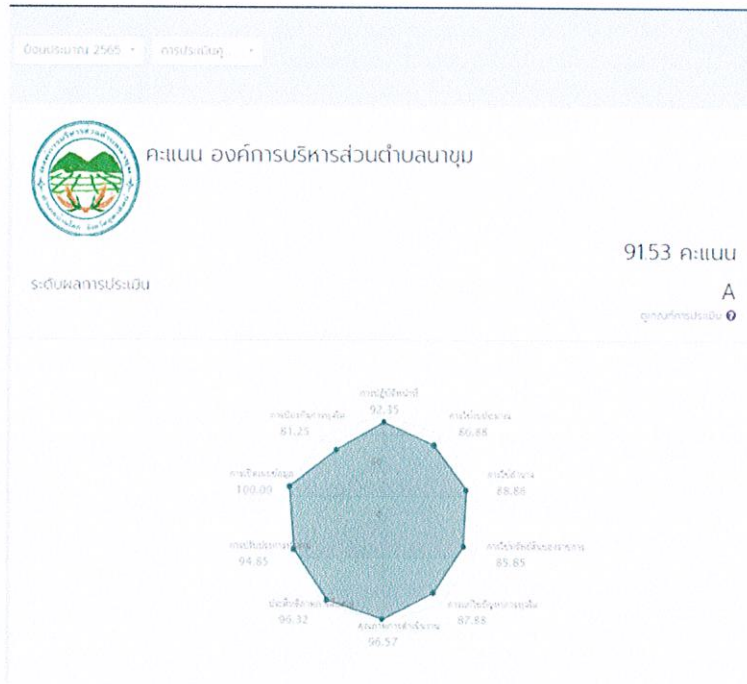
ปีงบประมาณ 2565 · การประเมินคุ... ·

คะแนน องค์การบริหารส่วนตำบลนาขุม

9153 คะแนน

ระดับผลการประเมิน

A

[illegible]

การปฏิบัติหน้าที่
92.35

การใช้งบประมาณ
80.88

การใช้อำนาจ
88.88

การใช้ทรัพย์สินของราชการ
85.85

การแก้ไขปัญหาการทุจริต
87.88

คุณภาพการดำเนินงาน
96.57

ประสิทธิภาพการสื่อสาร
96.32

การปรับปรุงการทำงาน
94.85

การเปิดเผยข้อมูล
100.00

การป้องกันการทุจริต
81.25